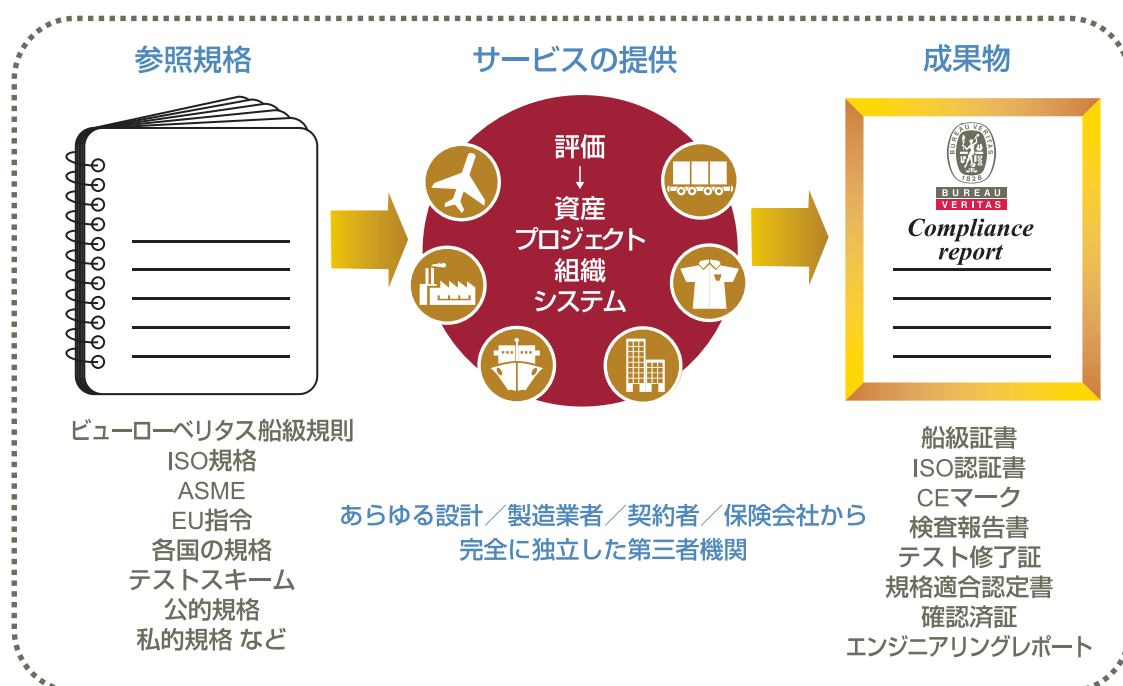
参照規格

サービスの提供

成果物

評価
↓
資産
プロジェクト
組織
システム

BUREAU VERITAS
1828
BUREAU
VERITAS
Compliance report

ビューローベリタス船級規則
ISO規格
ASME
EU指令
各国の規格
テストスキーム
公的規格
私的規格 など

あらゆる設計／製造業者／契約者／保険会社から
完全に独立した第三者機関

船級証書
ISO認証書
CEマーク
検査報告書
テスト修了証
規格適合認定書
確認済証
エンジニアリングレポート